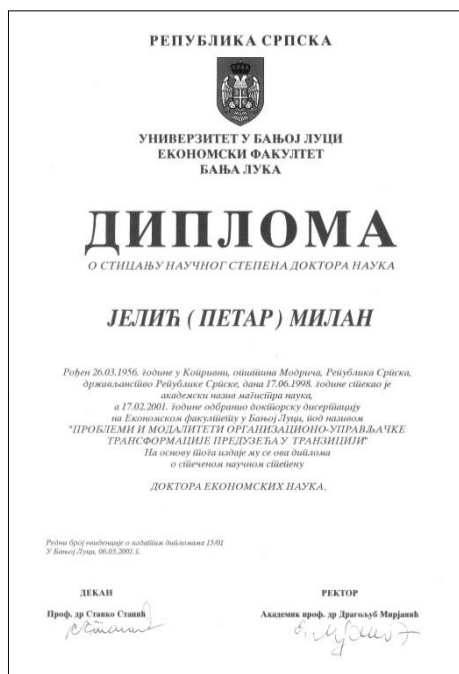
РЕПУБЛИКА СРПСКА

УНИВЕРЗИТЕТ У БАЊОЈ ЛУЦИ
ЕКОНОМСКИ ФАКУЛТЕТ
БАЊА ЛУКА

ДИПЛОМА
О СТИЦАЊУ НАУЧНОГ СТЕПЕНА ДОКТОРА НАУКА

ЈЕЛИЋ ( ПЕТАР ) МИЛАН

Рођен 26.03.1956. године у Копривни, општина Модрича, Република Српска, држављанство Републике Српске, дана 17.06.1998. године стекао је академски назив магистра наука, а 17.02.2001. године одбранио докторску дисертацију на Економском факултету у Бањој Луци, под називом "ПРОБЛЕМИ И МОДАЛИТЕТИ ОРГАНИЗАЦИОНО-УПРАВЉАЧКЕ ТРАНСФОРМАЦИЈЕ ПРЕДУЗЕЋА У ТРАНЗИЦИЈИ" На основу тога издаје му се ова диплома о стеченом научном степену

ДОКТОРА ЕКОНОМСКИХ НАУКА.

Редни број евиденције о издатим дипломама 15/01
У Бањој Луци, 06.03.2001.г.

ДЕКАН
Проф. др Станко Станић

РЕКТОР
Академик проф. др Драгољуб Мирјанић